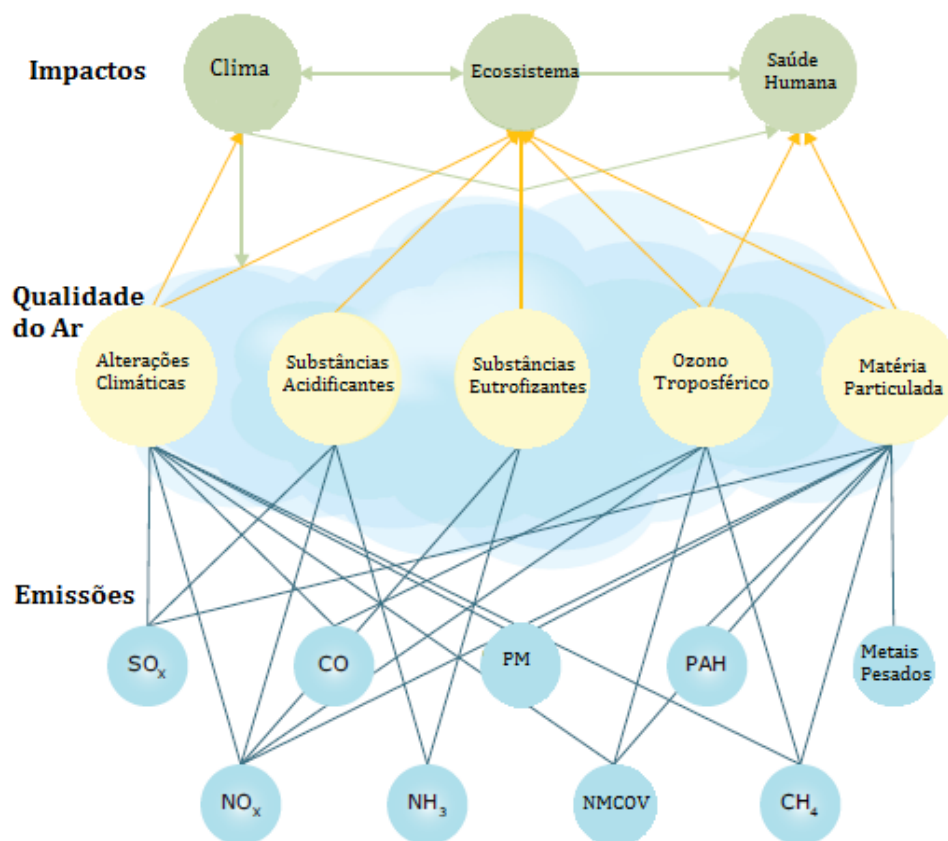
Impactos

Clima

Ecossistema

Saúde Humana

Qualidade do Ar

Alterações Climáticas

Substâncias Acidificantes

Substâncias Eutrofizantes

Ozono Troposférico

Matéria Particulada

Emissões

$SO_x$

CO

PM

PAH

Metais Pesados

$NO_x$

$NH_3$

NMCOV

$CH_4$